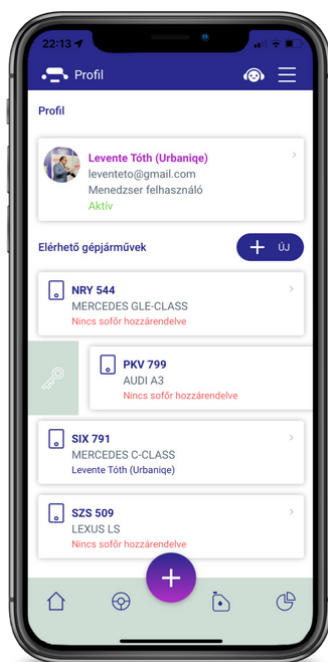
22:13

Profil

Profil

Levente Tóth (Urbaniqe)
leventeto@gmail.com
Menedzser felhasználó
Aktív

Elérhető gépjárművek

ÚJ

NRY 544
MERCEDES GLE-CLASS
Nincs sofőr hozzárendelve

PKV 799
AUDI A3
Nincs sofőr hozzárendelve

SIX 791
MERCEDES C-CLASS
Levente Tóth (Urbaniqe)

SZS 509
LEXUS LS
Nincs sofőr hozzárendelve